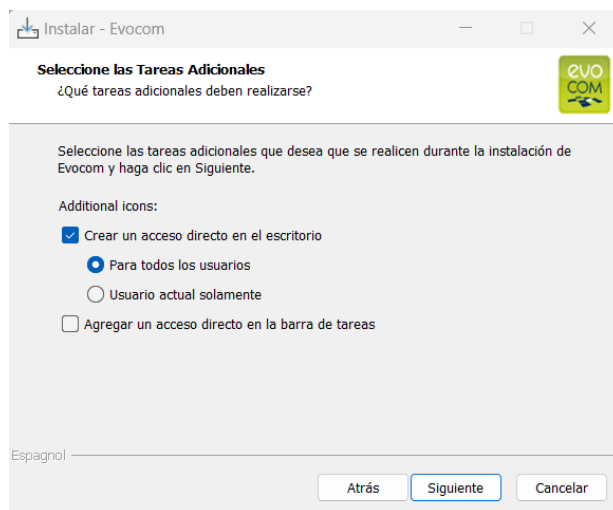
Instalar - Evocom

Seleccione las Tareas Adicionales
¿Qué tareas adicionales deben realizarse?

evo
COM

Seleccione las tareas adicionales que desea que se realicen durante la instalación de Evocom y haga clic en Siguiente.

Additional icons:

Crear un acceso directo en el escritorio

Para todos los usuarios

Usuario actual solamente

Agregar un acceso directo en la barra de tareas

Espagnol

Atrás
Siguiente
Cancelar